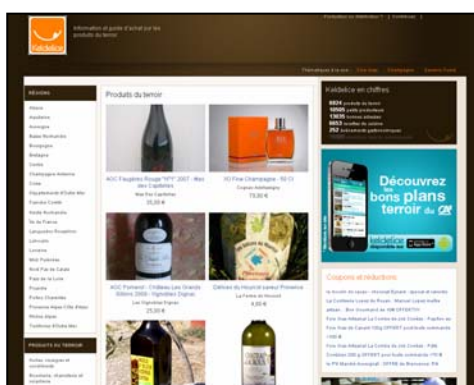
Keldelice

Information et guide d'achat sur les produits du terroir

RÉGIONS

Produits du terroir

AOC Faugères Rouge "N°1" 2007 - Mas des Capitelles

Mas des Capitelles

35,00 €

XO Fine Champagne - 50 Cl

Cognac Audry

73,00 €

AOC Pomerol - Château Les Grands Sillons 2008 - Vignobles Dignac

Les Vignobles Dignac

25,00 €

Délices du Houyonl saveur Provence

La Ferme du Houyonl

4,00 €

PRODUITS DU TERROIR

Keldelice en chiffres

Découvrez les bons plans terroir du CA

keldelice

Coupons et réductions